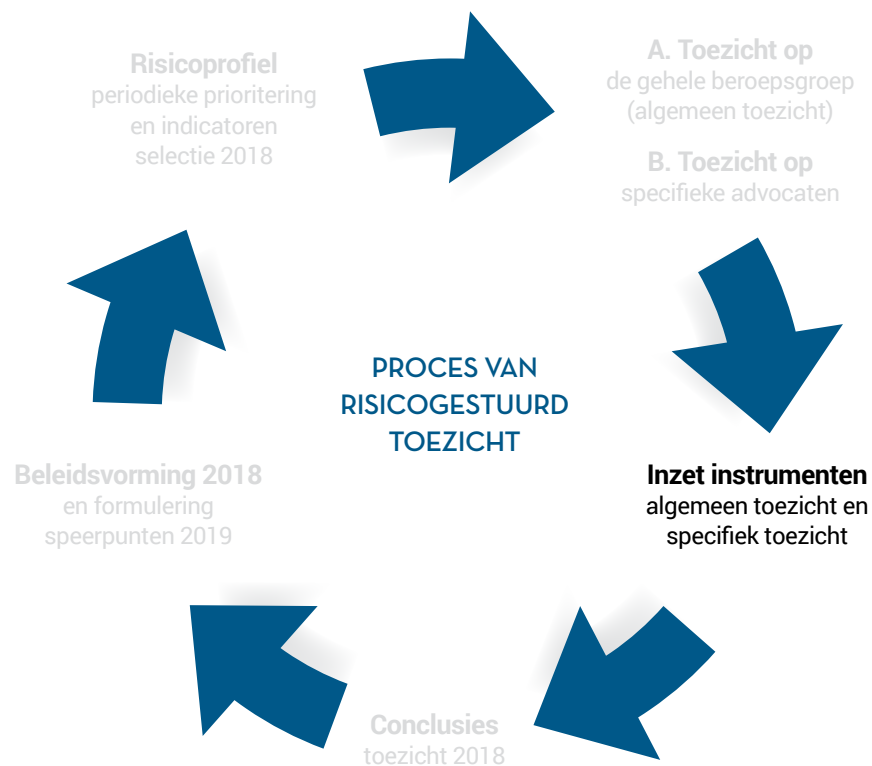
Risicoprofiel
periodieke prioritering en indicatoren selectie 2018

A. Toezicht op
de gehele beroepsgroep (algemeen toezicht)

B. Toezicht op
specifieke advocaten

PROCES VAN RISICOGESTUURD TOEZICHT

Inzet instrumenten
algemeen toezicht en specifiek toezicht

Conclusies
toezicht 2018

Beleidsvorming 2018
en formulering speerpunten 2019